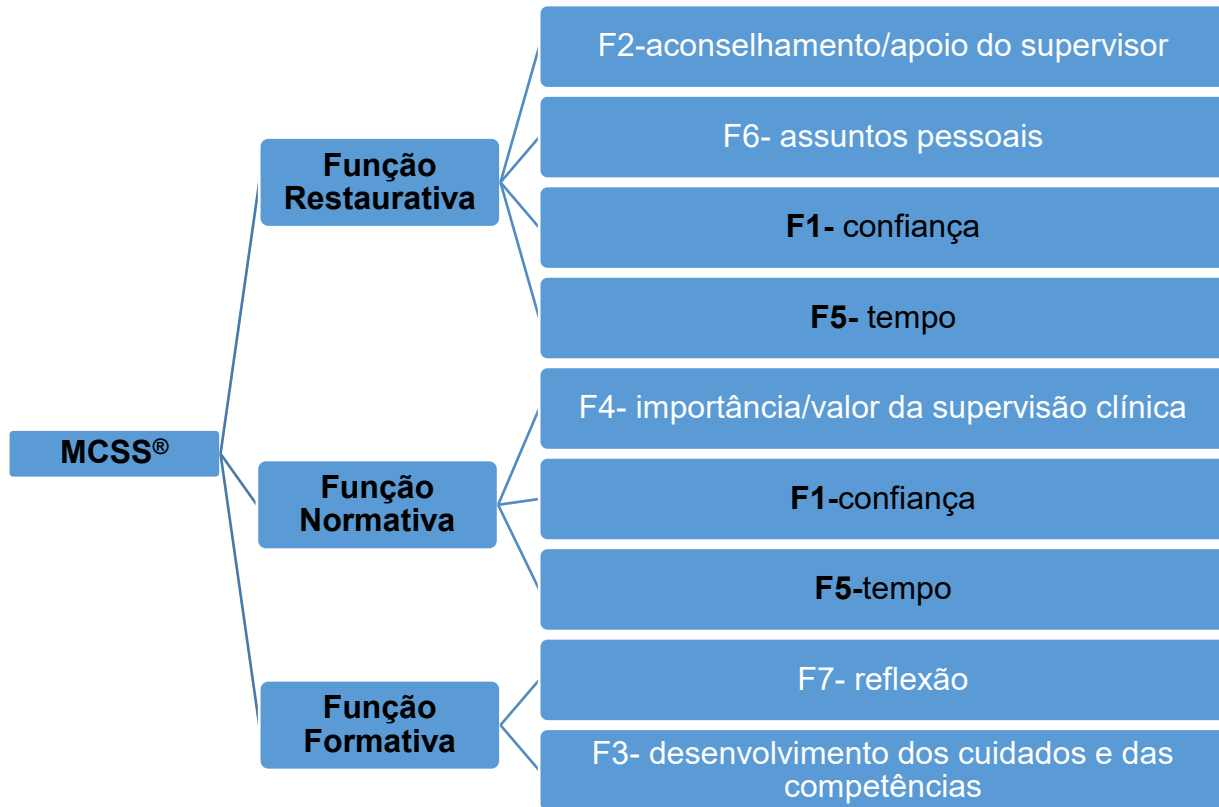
MCSS®

Função Restaurativa

F2-aconselhamento/apoio do supervisor

F6- assuntos pessoais

F1- confiança

F5- tempo

Função Normativa

F4- importância/valor da supervisão clínica

F1-confiança

F5-tempo

Função Formativa

F7- reflexão

F3- desenvolvimento dos cuidados e das competências